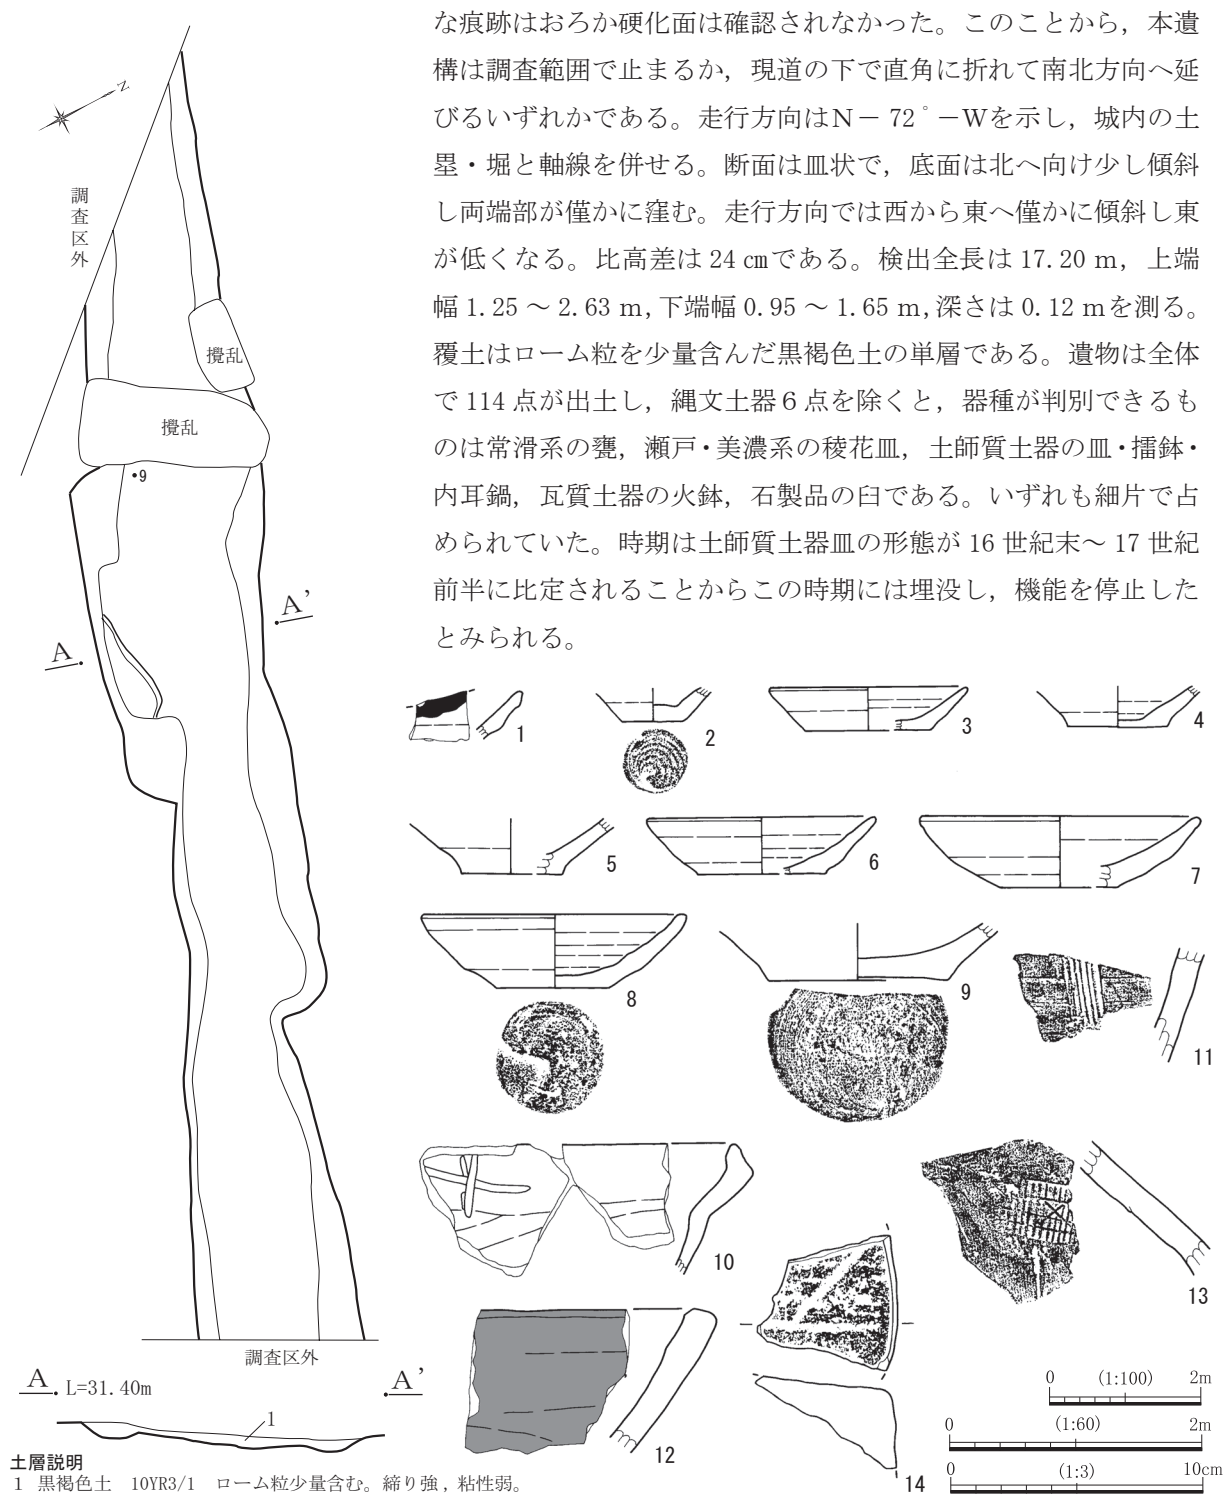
な痕跡はおろか硬化面は確認されなかった。このことから，本遺構は調査範囲で止まるか，現道の下で直角に折れて南北方向へ延びるいずれかである。走行方向はN－72°－Wを示し，城内の土塁・堀と軸線を併せる。断面は皿状で，底面は北へ向け少し傾斜し両端部が僅かに窪む。走行方向では西から東へ僅かに傾斜し東が低くなる。比高差は24 cmである。検出全長は17.20 m，上端幅1.25～2.63 m，下端幅0.95～1.65 m，深さは0.12 mを測る。覆土はローム粒を少量含んだ黒褐色土の単層である。遺物は全体で114点が出土し，縄文土器6点を除くと，器種が判別できるものは常滑系の甕，瀬戸・美濃系の稜花皿，土師質土器の皿・擂鉢・内耳鍋，瓦質土器の火鉢，石製品の臼である。いずれも細片で占められていた。時期は土師質土器皿の形態が16世紀末～17世紀前半に比定されることからこの時期には埋没し，機能を停止したとみられる。

N
調査区外
攪乱
攪乱
•9
A
A'
調査区外
A L=31.40m
A'
1
土層説明
1 黒褐色土 10YR3/1 ローム粒少量含む。締り強，粘性弱。

1 2 3 4 5 6 7 8 9 10 11 12 13 14

0 (1:100) 2m
0 (1:60) 2m
0 (1:3) 10cm